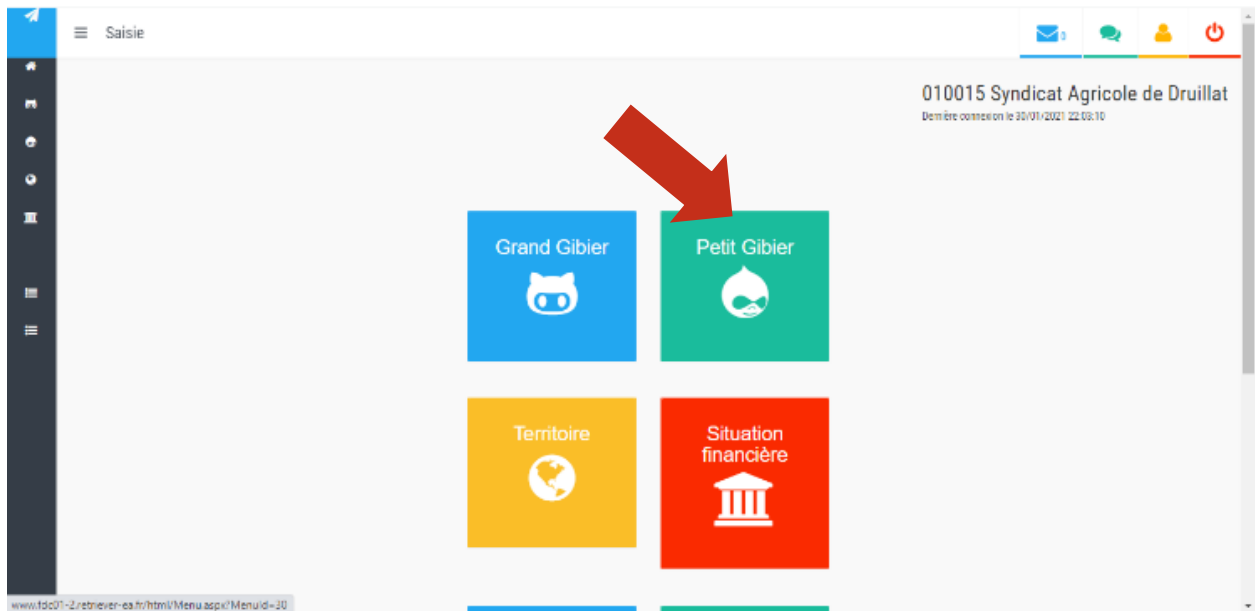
Saisie

0

010015 Syndicat Agricole de Druillat

Dernière connexion le 30/01/2021 22:03:10

Grand Gibier

Petit Gibier

Territoire

Situation financière

www.fdc01-2.retriever-ea.fr/html/Menu.aspx?MenuId=30